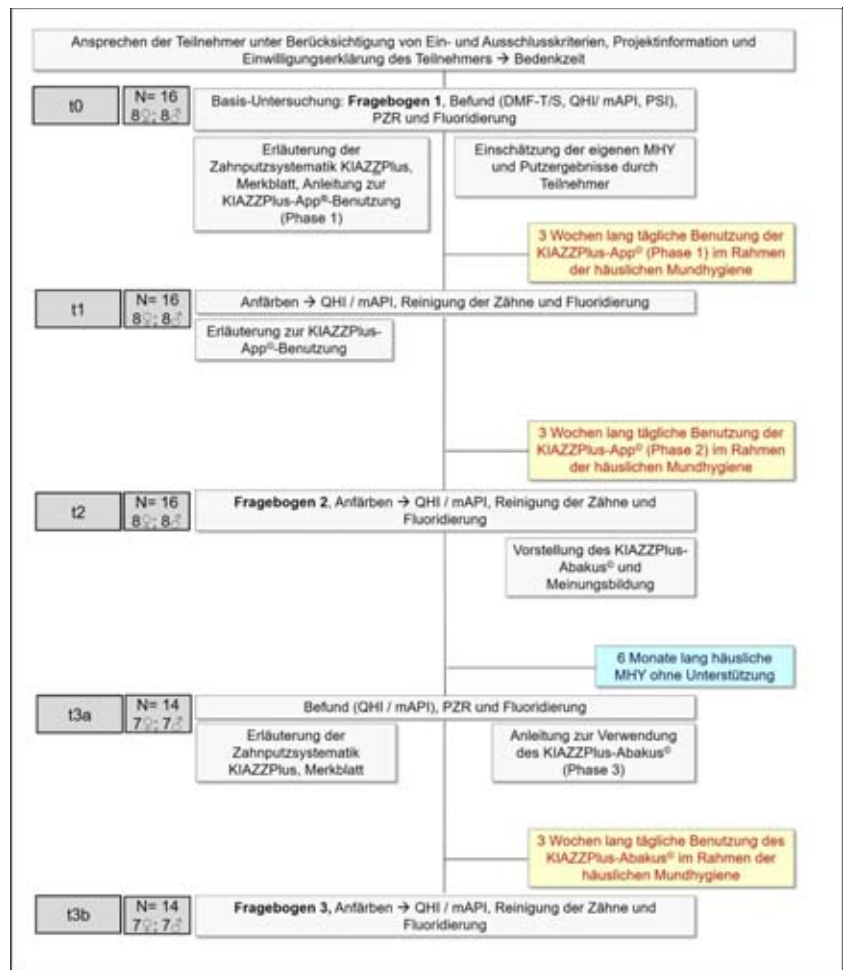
Ansprechen der Teilnehmer unter Berücksichtigung von Ein- und Ausschlusskriterien, Projektinformation und Einwilligungserklärung des Teilnehmers → Bedenkzeit

t0

N= 16
8♀; 8♂

Basis-Untersuchung: Fragebogen 1, Befund (DMF-T/S, QHI/ mAPI, PSI), PZR und Fluoridierung

Erläuterung der Zahnputzsystematik KIAZZPlus, Merkblatt, Anleitung zur KIAZZPlus-App©-Benutzung (Phase 1)

Einschätzung der eigenen MHY und Putzergebnisse durch Teilnehmer

3 Wochen lang tägliche Benutzung der KIAZZPlus-App© (Phase 1) im Rahmen der häuslichen Mundhygiene

t1

N= 16
8♀; 8♂

Anfärben → QHI / mAPI, Reinigung der Zähne und Fluoridierung

Erläuterung zur KIAZZPlus-App©-Benutzung

3 Wochen lang tägliche Benutzung der KIAZZPlus-App© (Phase 2) im Rahmen der häuslichen Mundhygiene

t2

N= 16
8♀; 8♂

Fragebogen 2, Anfärben → QHI / mAPI, Reinigung der Zähne und Fluoridierung

Vorstellung des KIAZZPlus-Abakus© und Meinungsbildung

6 Monate lang häusliche MHY ohne Unterstützung

t3a

N= 14
7♀; 7♂

Befund (QHI / mAPI), PZR und Fluoridierung

Erläuterung der Zahnputzsystematik KIAZZPlus, Merkblatt

Anleitung zur Verwendung des KIAZZPlus-Abakus© (Phase 3)

3 Wochen lang tägliche Benutzung des KIAZZPlus-Abakus© im Rahmen der häuslichen Mundhygiene

t3b

N= 14
7♀; 7♂

Fragebogen 3, Anfärben → QHI / mAPI, Reinigung der Zähne und Fluoridierung